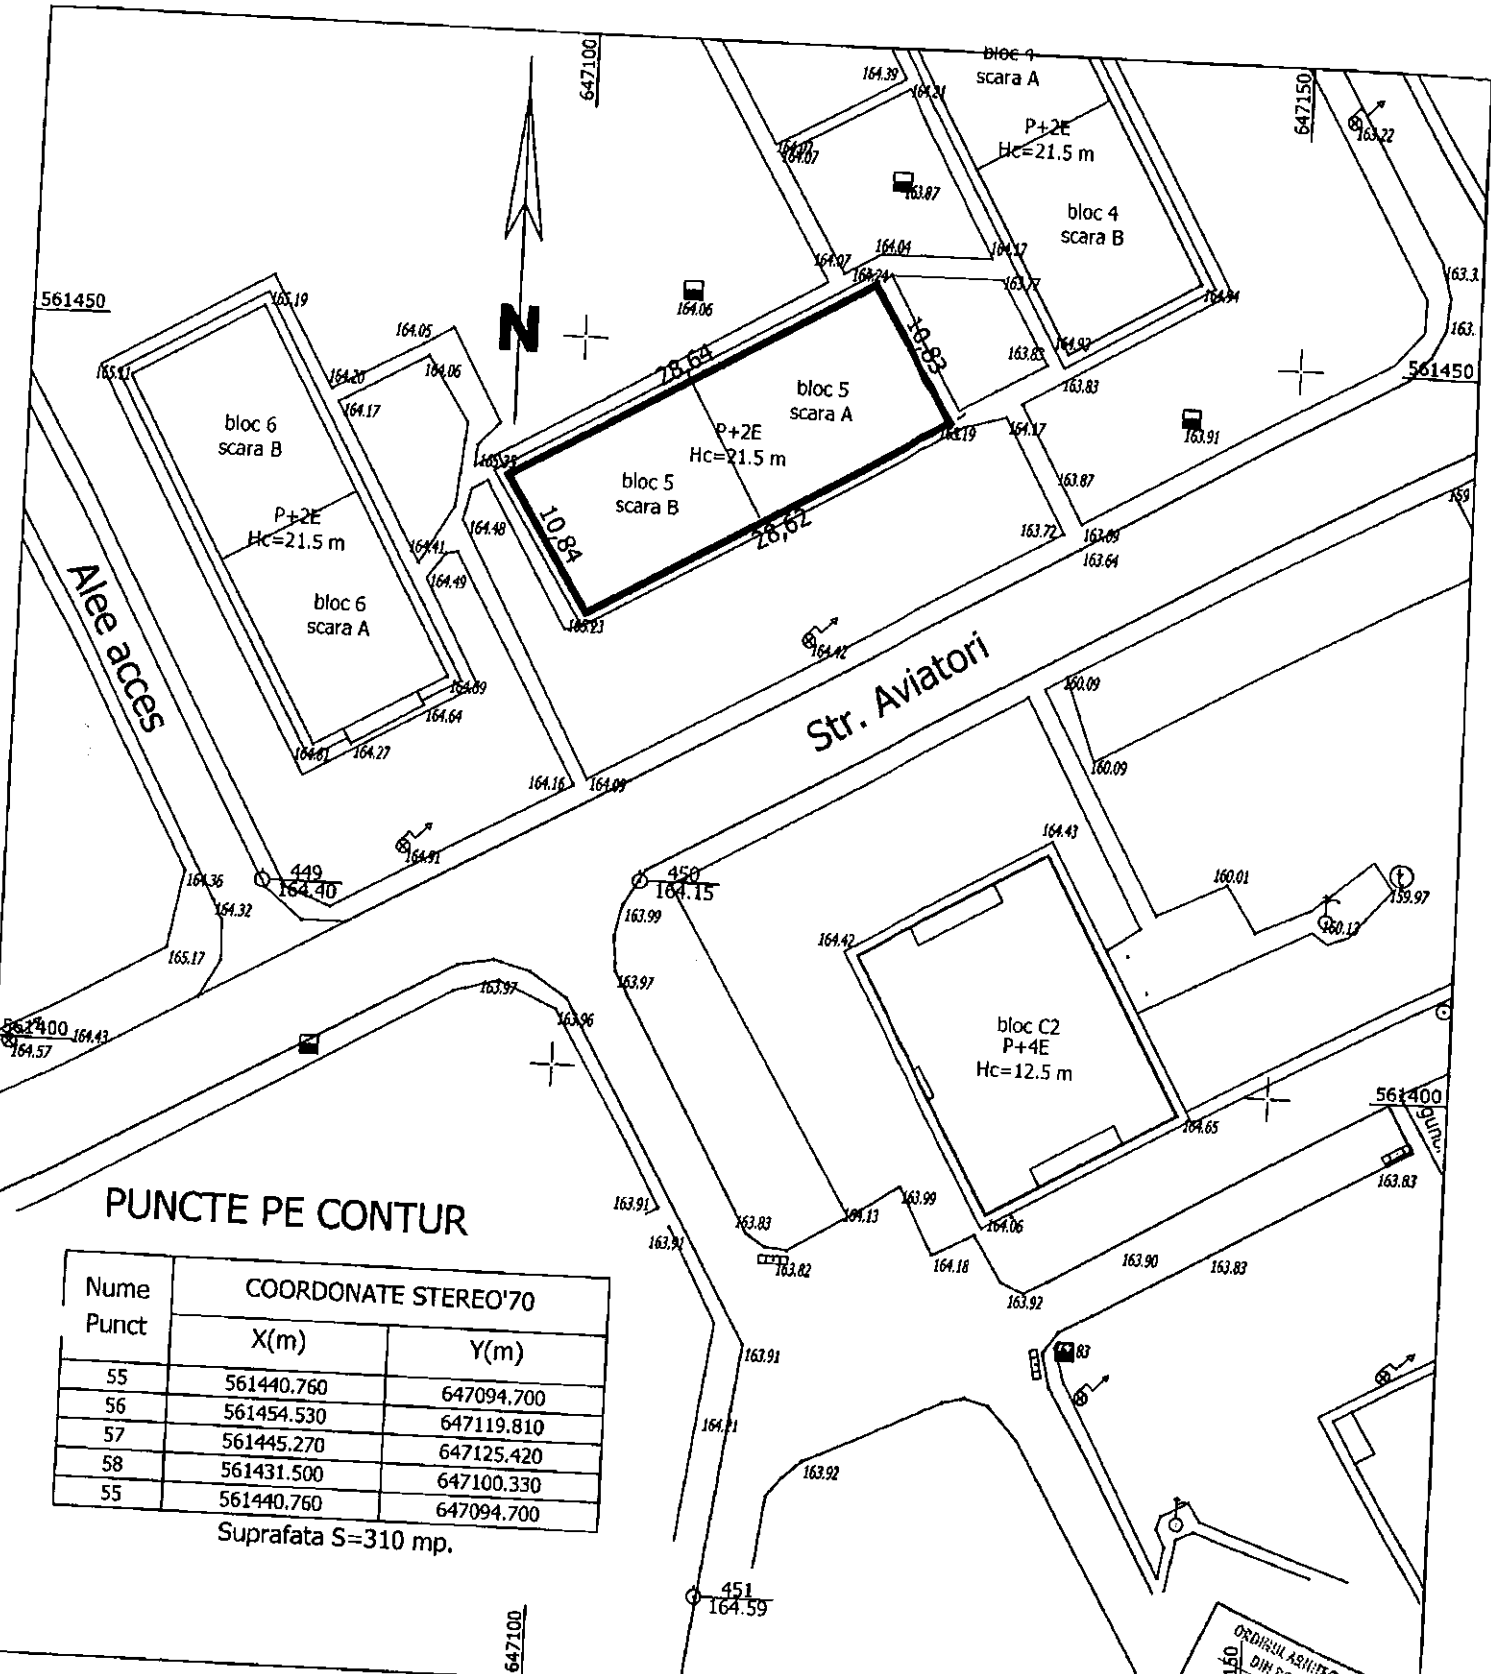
647100
bloc 4
scara A
P+2E
Hc=21.5 m
bloc 4
scara B
647150
164.39
164.21
164.02
164.07
163.87
163.22
164.07
164.04
164.17
164.24
163.77
164.94
163.3
163.
561450
165.19
164.05
164.06
N
28.64
10.83
163.83
164.92
561450
165.11
164.20
164.06
bloc 5
scara A
163.83
164.17
P+2E
Hc=21.5 m
163.19
164.17
163.91
bloc 6
scara B
165.23
bloc 5
scara B
163.87
159
P+2E
Hc=21.5 m
164.48
10.84
28.62
163.72
163.69
164.41
163.64
bloc 6
scara A
164.49
165.23
Alee acces
164.42
Str. Aviatori
164.09
160.09
164.64
164.61
164.27
160.09
164.16
164.09
164.43
164.91
164.36
449
164.40
450
164.15
160.01
164.32
163.99
159.97
164.42
160.13
165.17
163.97
163.97
561400
164.43
164.57
163.96
bloc C2
P+4E
Hc=12.5 m
561400
164.65
163.83
PUNCTE PE CONTUR
163.91
163.83
164.13
163.99
164.06
163.91
163.82
164.18
163.90
163.83
163.92

| Nume Punct | COORDONATE STEREO'70 | |
|---|---|---|
| | X(m) | Y(m) |
| 55 | 561440.760 | 647094.700 |
| 56 | 561454.530 | 647119.810 |
| 57 | 561445.270 | 647125.420 |
| 58 | 561431.500 | 647100.330 |
| 55 | 561440.760 | 647094.700 |

Suprafata S=310 mp.
163.91
163.83
164.21
163.92
451
164.59
647100
150
ORDINUL ARHITECTILOR DIN RO